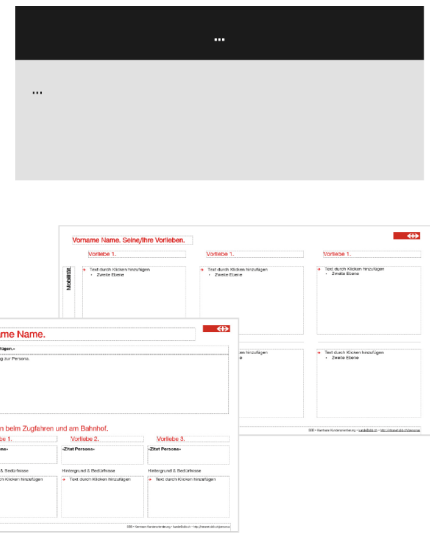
...

...

Vorname Name. Seine/Ihre Vorlieben.

Vorliebe 1.

Vorliebe 1.

Vorliebe 1.

Text durch Klicken hinzufügen

Zweite Ebene

Text durch Klicken hinzufügen

Zweite Ebene

Text durch Klicken hinzufügen

Zweite Ebene

Text durch Klicken hinzufügen

Text durch Klicken hinzufügen

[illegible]me Name.

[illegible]fügen»

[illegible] zur Persona

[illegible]n beim Zugfahren und am Bahnhof.

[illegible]rliebe 1.

Vorliebe 2.

Vorliebe 3.

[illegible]ona»

«Zitat Persona»

«Zitat Persona»

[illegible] Bedürfnisse

Heilsign mit 3. Bedürfnisse

Heilsign mit 4. Bedürfnisse

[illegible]en hinzufügen

Text durch Klicken hinzufügen

Text durch Klicken hinzufügen

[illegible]